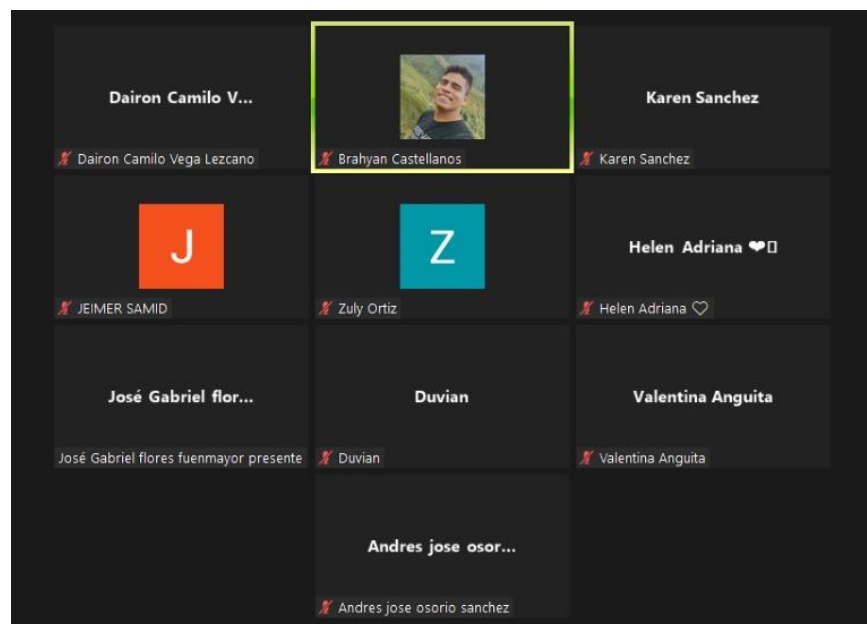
Dairon Camilo V...

Dairon Camilo Vega Lezcano

Brahyan Castellanos

Karen Sanchez

Karen Sanchez

J

JEIMER SAMID

Z

Zuly Ortiz

Helen Adriana ❤▯

Helen Adriana ♡

José Gabriel flor...

José Gabriel flores fuenmayor presente

Duvian

Duvian

Valentina Anguita

Valentina Anguita

Andres jose osor...

Andres jose osorio sanchez